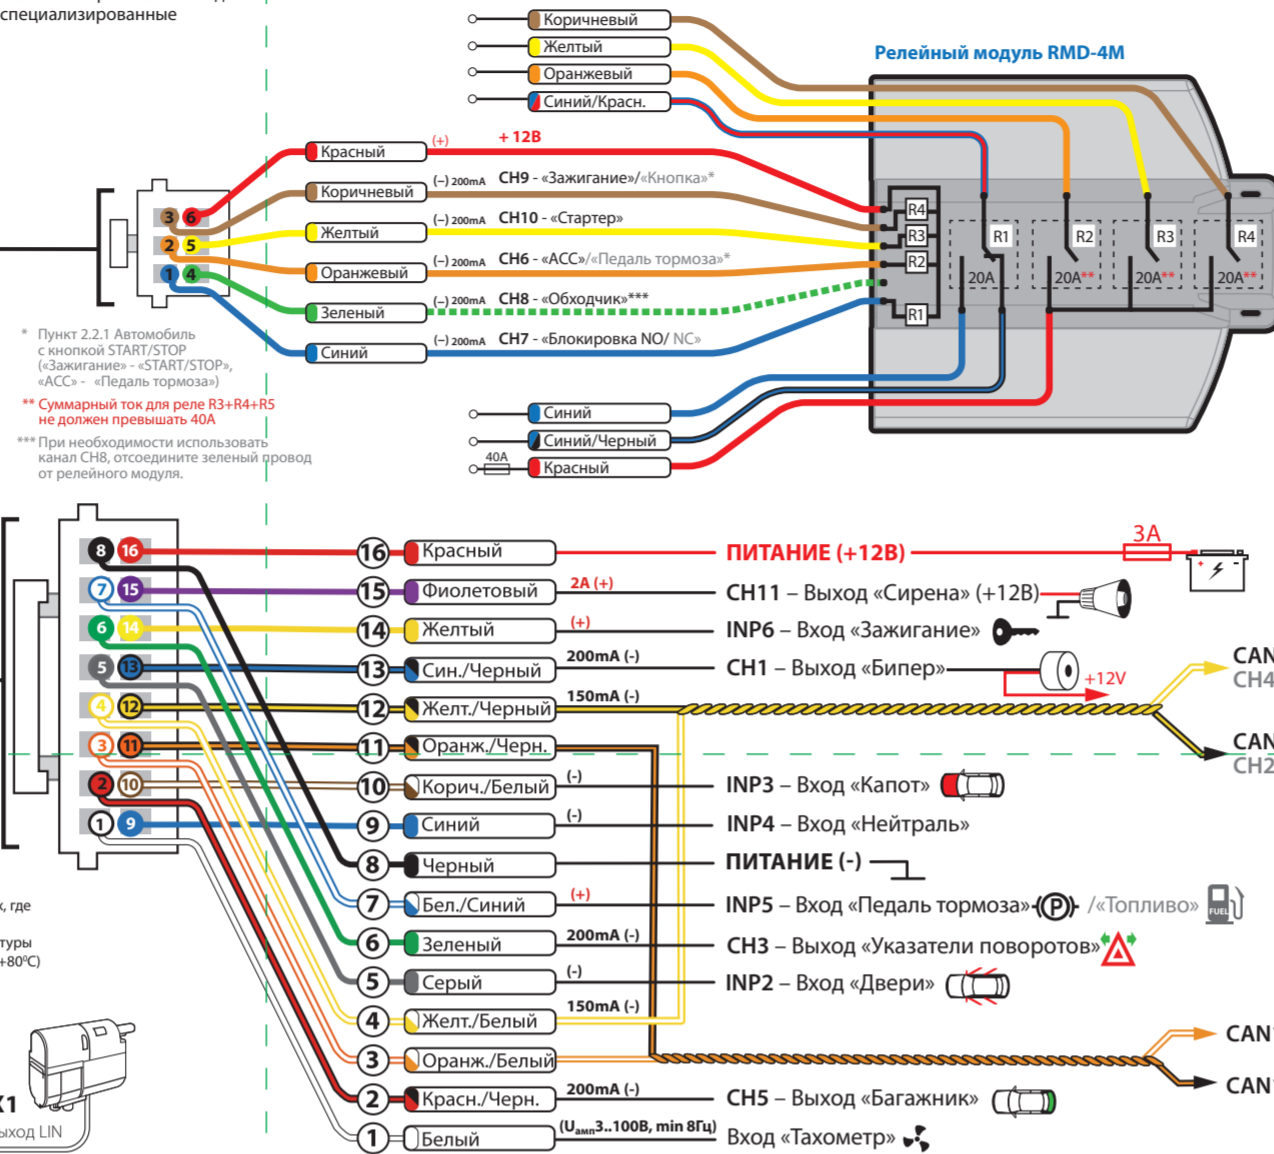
специализированные

Коричневый
Желтый
Оранжевый
Синий/Красн.

Релейный модуль RMD-4M

Красный (+) + 12В
Коричневый (–) 200mA CH9 - «Зажигание»/«Кнопка»*
Желтый (–) 200mA CH10 - «Стартер»
Оранжевый (–) 200mA CH6 - «ACC»/«Педаль тормоза»*
Зеленый (–) 200mA CH8 - «Обходчик»***
Синий (–) 200mA CH7 - «Блокировка NO/ NC»

3 6
2 5
1 4

R4
R3
R2
R1

R1 R2 R3 R4
20A 20A** 20A** 20A**

* Пункт 2.2.1 Автомобиль с кнопкой START/STOP («Зажигание» - «START/STOP», «ACC» - «Педаль тормоза»)
** Суммарный ток для реле R3+R4+R5 не должен превышать 40А
*** При необходимости использовать канал CH8, отсоедините зеленый провод от релейного модуля.

Синий
Синий/Черный
40A Красный

8 16
7 15
6 14
5 13
4 12
3 11
2 10
1 9

16 Красный ПИТАНИЕ (+12В) 3А
15 Фиолетовый 2А (+) CH11 – Выход «Сирена» (+12В)
14 Желтый (+) INP6 – Вход «Зажигание»
13 Син./Черный 200mA (-) CH1 – Выход «Бипер» +12V
12 Желт./Черный 150mA (-) CAN CH4
11 Оранж./Черн. CAN CH2
10 Корич./Белый (-) INP3 – Вход «Капот»
9 Синий (-) INP4 – Вход «Нейтраль»
8 Черный ПИТАНИЕ (-)
7 Бел./Синий (+) INP5 – Вход «Педаль тормоза» /«Топливо» FUEL
6 Зеленый 200mA (-) CH3 – Выход «Указатели поворотов»
5 Серый (-) INP2 – Вход «Двери»
4 Желт./Белый 150mA (-) CAN
3 Оранж./Белый CAN
2 Красн./Черн. 200mA (-) CH5 – Выход «Багажник»
1 Белый ($U_{амп}$3..100В, min 8Гц) Вход «Тахометр»

, где
туры
+80°С)
X1
ыход LIN